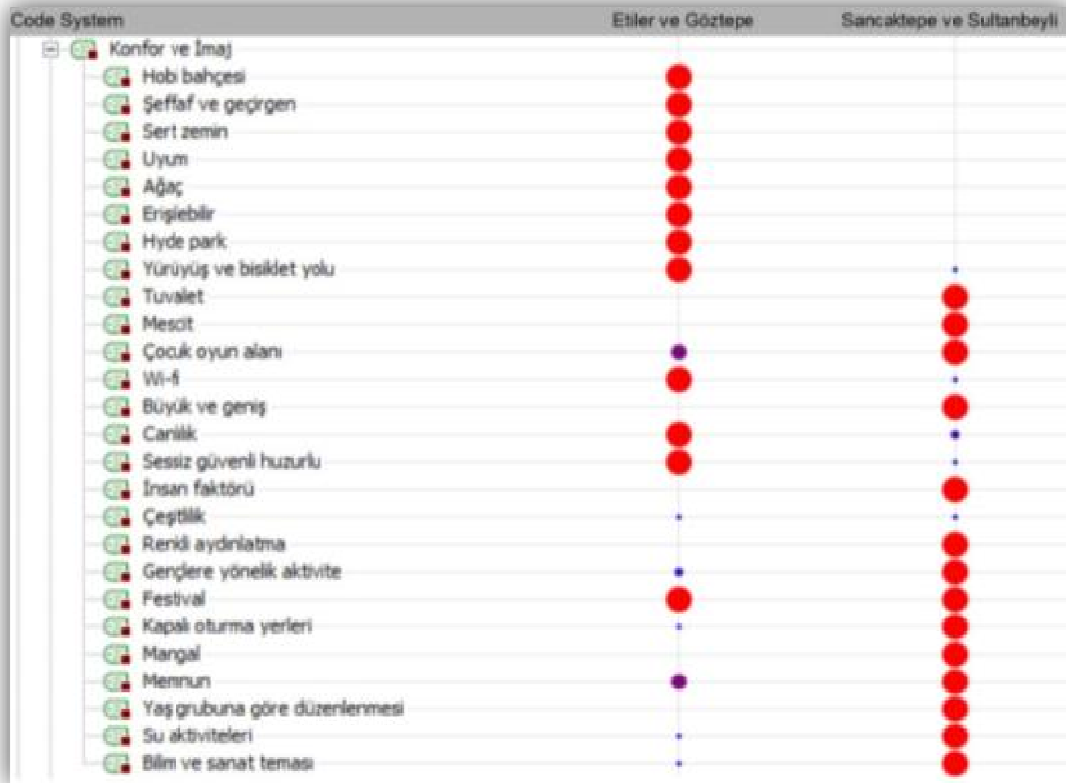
| Code System | Etiler ve Göztepe | Sancaktepe ve Sultanbeyli |
|---|---|---|
| Konfor ve İmaj | | |
| Hobi bahçesi | | |
| Şeffaf ve geçirgen | | |
| Sert zemin | | |
| Uyum | | |
| Ağaç | | |
| Erişilebilir | | |
| Hyde park | | |
| Yürüyüş ve bisiklet yolu | | |
| Tuvalet | | |
| Mescit | | |
| Çocuk oyun alanı | | |
| Wi-fi | | |
| Büyük ve geniş | | |
| Canlılık | | |
| Sessiz güvenli huzurlu | | |
| İnsan faktörü | | |
| Çeşitlilik | | |
| Renkli aydınlatma | | |
| Gençlere yönelik aktivite | | |
| Festival | | |
| Kapalı oturma yerleri | | |
| Mangal | | |
| Memnun | | |
| Yaş grubuna göre düzenlenmesi | | |
| Su aktiviteleri | | |
| Bilim ve sanat teması | | |